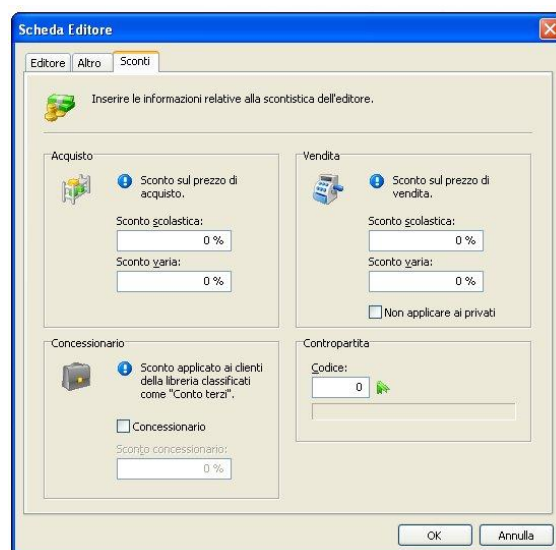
Scheda Editore

Editore | Altro | Sconti

Inserire le informazioni relative alla scontistica dell'editore.

Acquisto

Sconto sul prezzo di acquisto.

Sconto scolastica:
0 %

Sconto varia:
0 %

Vendita

Sconto sul prezzo di vendita.

Sconto scolastica:
0 %

Sconto varia:
0 %

Non applicare ai privati

Concessionario

Sconto applicato ai clienti della libreria classificati come "Conto terzi".

Concessionario

Sconto concessionario:
0 %

Contropartita

Codice:
0

OK | Annulla